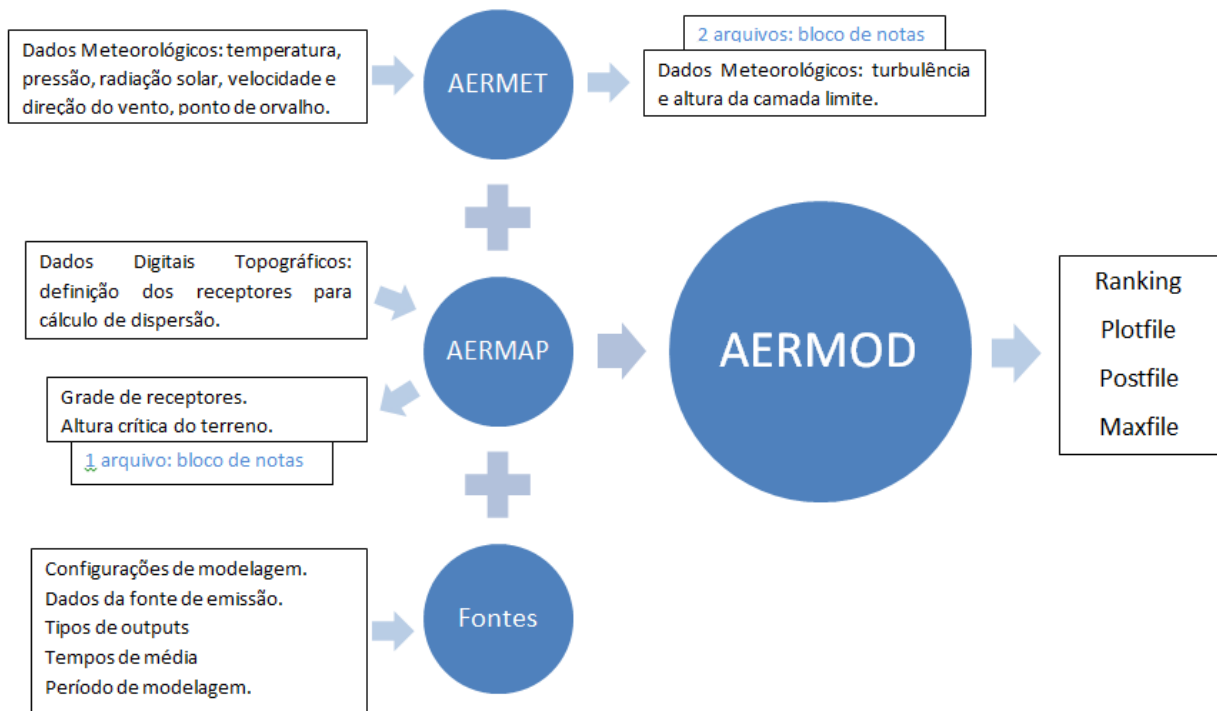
Dados Meteorológicos: temperatura, pressão, radiação solar, velocidade e direção do vento, ponto de orvalho.

AERMET

2 arquivos: bloco de notas

Dados Meteorológicos: turbulência e altura da camada limite.

Dados Digitais Topográficos: definição dos receptores para cálculo de dispersão.

AERMAP

AERMOD

Ranking
Plotfile
Postfile
Maxfile

Grade de receptores.
Altura crítica do terreno.

1 arquivo: bloco de notas

Configurações de modelagem.
Dados da fonte de emissão.
Tipos de outputs
Tempos de média
Período de modelagem.

Fontes